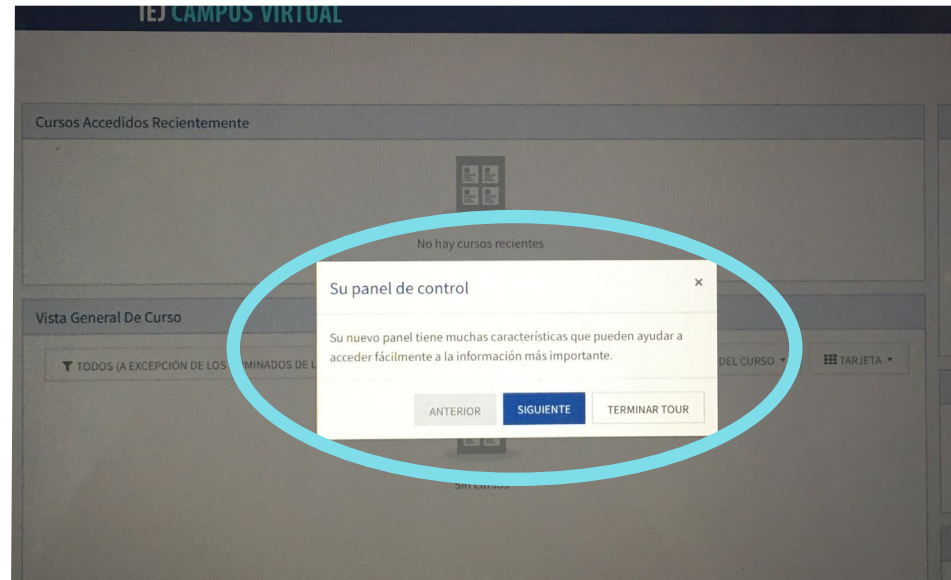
IEJ CAMPUS VIRTUAL

Cursos Accedidos Recientemente

No hay cursos recientes

Su panel de control

×

Su nuevo panel tiene muchas características que pueden ayudar a acceder fácilmente a la información más importante.

ANTERIOR

SIGUIENTE

TERMINAR TOUR

Vista General De Curso

TODOS (A EXCEPCIÓN DE LOS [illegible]MINADOS DE L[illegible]

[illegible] DEL CURSO

TARJETA

Sin cursos